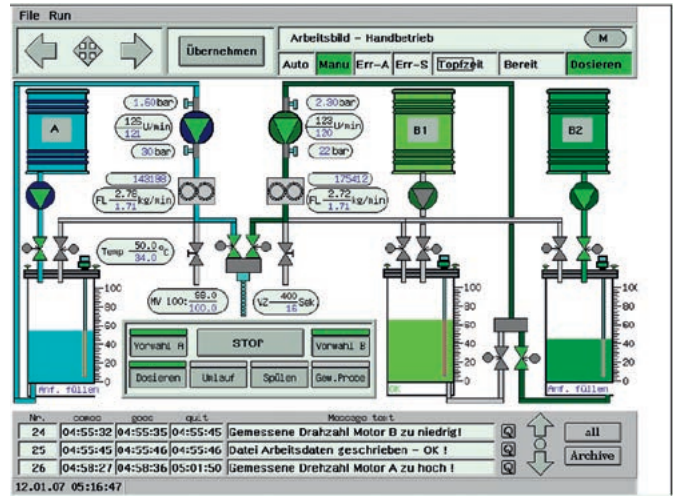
File Run

Übernehmen

Arbeitsbild - Handbetrieb

M

Auto | Manu | Err-A | Err-S | Topfzeit | Bereit | Dosieren

A

1.60 bar

125 l/min
121

30 bar

143198

FL 2.76 kg/min
1.71

Temp 50.0 °C
34.0

MV 100: 68.0
100.0

2.30 bar

123 l/min
120

22 bar

175412

FL 2.72 kg/min
1.71

V2 400 Sek
16

B1

B2

100
80
60
40
20
0

Anf. füllen

OK

Anf. füllen

Vorwahl A | STOP | Vorwahl B

Dosieren | Umlauf | Spülen | Gew.Probe

| Nr. | come | gone | quit | Message text |
|---|---|---|---|---|
| 24 | 04:55:32 | 04:55:35 | 04:55:45 | Gemessene Drahzahl Motor B zu niedrig! |
| 25 | 04:55:45 | 04:55:46 | 04:55:46 | Datei Arbeitsdaten geschrieben - OK ! |
| 26 | 04:58:27 | 04:58:36 | 05:01:50 | Gemessene Drehzahl Motor A zu hoch ! |

all

Archive

12.01.07 05:16:47